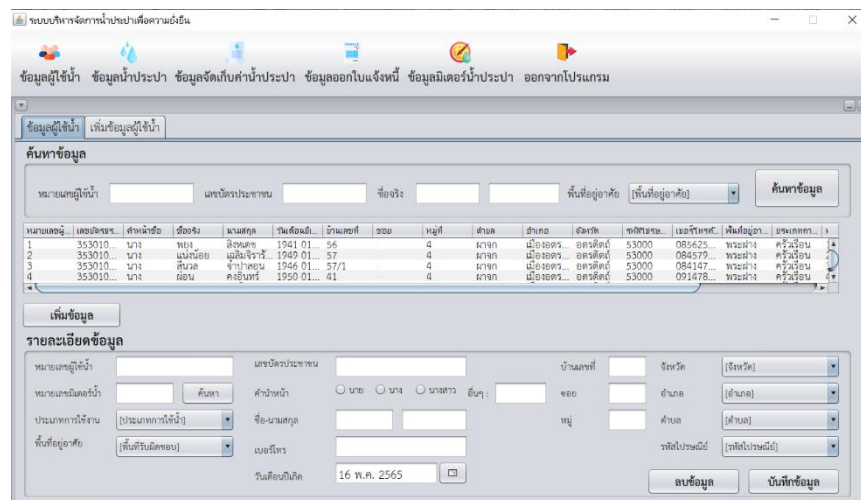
ระบบบริหารจัดการน้ำประปาเพื่อความยั่งยืน

ข้อมูลผู้ใช้น้ำ ข้อมูลน้ำประปา ข้อมูลจัดเก็บค่าน้ำประปา ข้อมูลออกใบแจ้งหนี้ ข้อมูลมิเตอร์น้ำประปา ออกจากโปรแกรม

ข้อมูลผู้ใช้น้ำ เพิ่มข้อมูลผู้ใช้น้ำ

ค้นหาข้อมูล

หมายเลขผู้ใช้น้ำ เลขบัตรประชาชน ชื่อจริง พื้นที่อยู่อาศัย [พื้นที่อยู่อาศัย] ค้นหาข้อมูล

| หมายเลขผู้... | เลขบัตรประชา... | คำนำหน้าชื่อ | ชื่อจริง | นามสกุล | วันเดือนปี... | บ้านเลขที่ | ซอย | หมู่ที่ | ตำบล | อำเภอ | จังหวัด | รหัสไปรษณ... | เบอร์โทรศั... | พื้นที่อยู่อา... | ประเภทการ... |
|---|---|---|---|---|---|---|---|---|---|---|---|---|---|---|---|
| 1 | 353010... | นาง | พยง | สิงหเดช | 1941 01... | 56 | | 4 | ผาจุก | เมืองอุตร... | อุตรดิตถ์ | 53000 | 085625... | พระฝาง | ครัวเรือน |
| 2 | 353010... | นาง | แน่งน้อย | เฉลิมจิราร้... | 1949 01... | 57 | | 4 | ผาจุก | เมืองอุตร... | อุตรดิตถ์ | 53000 | 084579... | พระฝาง | ครัวเรือน |
| 3 | 353010... | นาง | สีนวล | จำปาสอน | 1946 01... | 57/1 | | 4 | ผาจุก | เมืองอุตร... | อุตรดิตถ์ | 53000 | 084147... | พระฝาง | ครัวเรือน |
| 4 | 353010... | นาง | ผ่อน | คงอินทร์ | 1950 01... | 41 | | 4 | ผาจุก | เมืองอุตร... | อุตรดิตถ์ | 53000 | 091478... | พระฝาง | ครัวเรือน |

เพิ่มข้อมูล

รายละเอียดข้อมูล

หมายเลขผู้ใช้น้ำ
หมายเลขมิเตอร์น้ำ ค้นหา
ประเภทการใช้งาน [ประเภทการใช้น้ำ]
พื้นที่อยู่อาศัย [พื้นที่รับผิดชอบ]

เลขบัตรประชาชน
คำนำหน้า ○ นาย ○ นาง ○ นางสาว อื่นๆ :
ชื่อ-นามสกุล
เบอร์โทร
วันเดือนปีเกิด 16 พ.ค. 2565

บ้านเลขที่
ซอย
หมู่

จังหวัด [จังหวัด]
อำเภอ [อำเภอ]
ตำบล [ตำบล]
รหัสไปรษณีย์ [รหัสไปรษณีย์]

ลบข้อมูล บันทึกข้อมูล